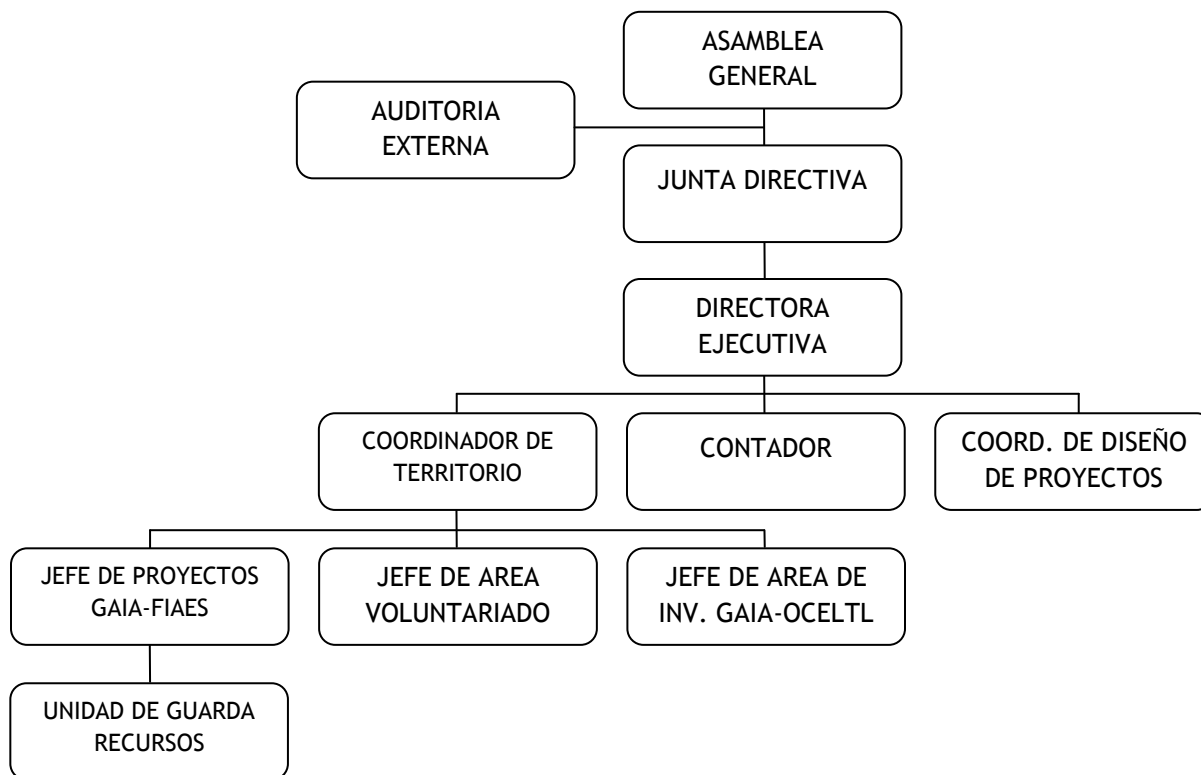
ASAMBLEA GENERAL

AUDITORIA EXTERNA

JUNTA DIRECTIVA

DIRECTORA EJECUTIVA

COORDINADOR DE TERRITORIO

CONTADOR

COORD. DE DISEÑO DE PROYECTOS

JEFE DE PROYECTOS GAIA-FIAES

JEFE DE AREA VOLUNTARIADO

JEFE DE AREA DE INV. GAIA-OCELTL

UNIDAD DE GUARDA RECURSOS